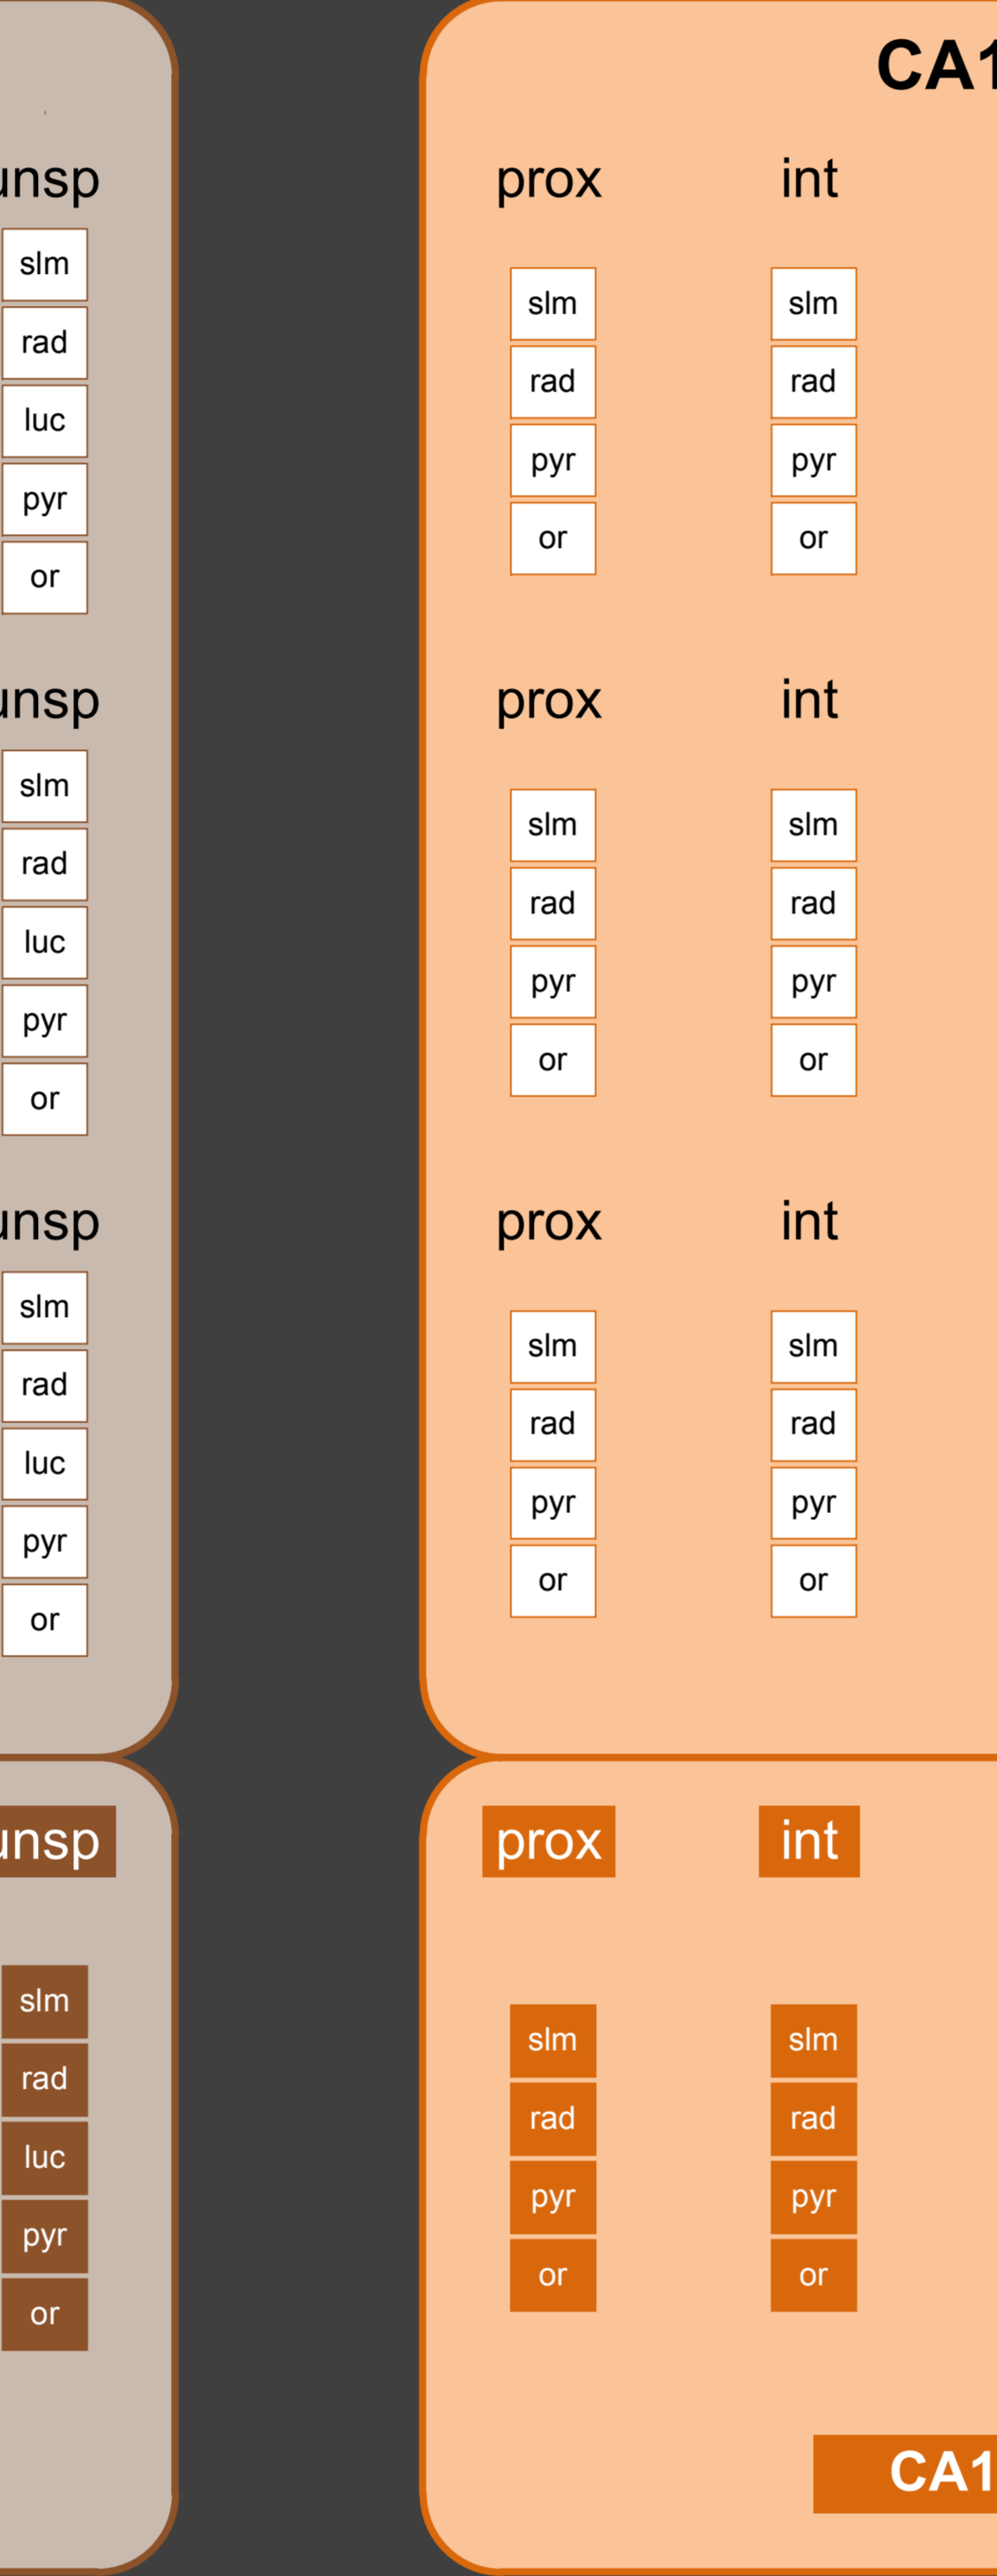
unsp
slm
rad
luc
pyr
or

unsp
slm
rad
luc
pyr
or

unsp
slm
rad
luc
pyr
or

unsp
slm
rad
luc
pyr
or

CA1

prox
slm
rad
pyr
or

int
slm
rad
pyr
or

prox
slm
rad
pyr
or

int
slm
rad
pyr
or

prox
slm
rad
pyr
or

int
slm
rad
pyr
or

prox
slm
rad
pyr
or

int
slm
rad
pyr
or

CA1